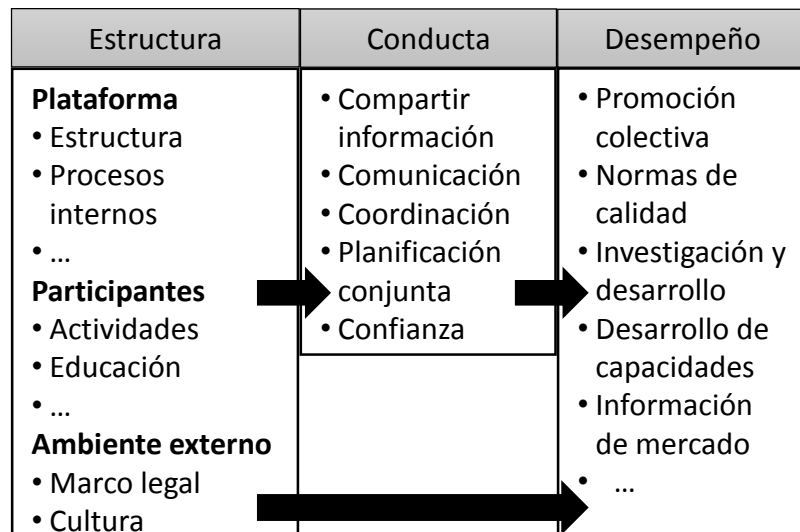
Estructura

**Plataforma**
• Estructura
• Procesos internos
• …
**Participantes**
• Actividades
• Educación
• …
**Ambiente externo**
• Marco legal
• Cultura

Conducta

• Compartir información
• Comunicación
• Coordinación
• Planificación conjunta
• Confianza

Desempeño

• Promoción colectiva
• Normas de calidad
• Investigación y desarrollo
• Desarrollo de capacidades
• Información de mercado
• …